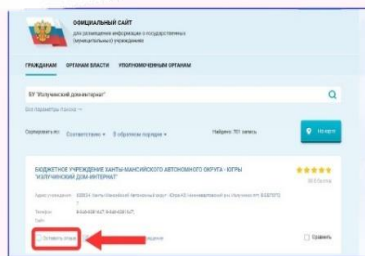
ОФИЦИАЛЬНЫЙ САЙТ
для размещения информации о государственных (муниципальных) учреждениях

ГРАЖДАНАМ ОРГАНАМ ВЛАСТИ УПОЛНОМОЧЕННЫМ ОРГАНАМ

БУ "Излучинский доминтернат"

Все параметры поиска

Сортировать по: Соответствию В обратном порядке Найдено: 701 запись Искать

БЮДЖЕТНОЕ УЧРЕЖДЕНИЕ ХАНТЫ-МАНСИЙСКОГО АВТОНОМНОГО ОКРУГА - ЮГРЫ "ИЗЛУЧИНСКИЙ ДОМ-ИНТЕРНАТ"

Адрес учреждения: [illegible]

Телефон: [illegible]

Оставить отзыв

Сравнить